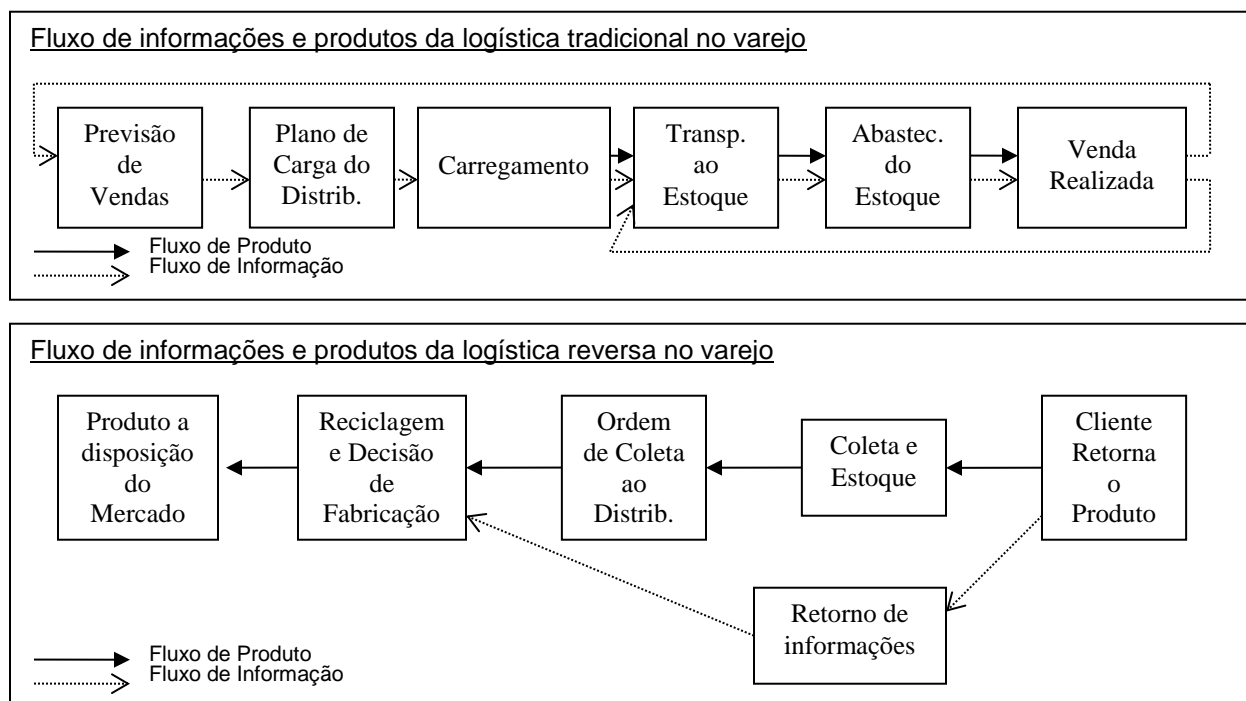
Fluxo de informações e produtos da logística tradicional no varejo

Previsão de Vendas

Plano de Carga do Distrib.

Carregamento

Transp. ao Estoque

Abastec. do Estoque

Venda Realizada

Fluxo de Produto
Fluxo de Informação

Fluxo de informações e produtos da logística reversa no varejo

Produto a disposição do Mercado

Reciclagem e Decisão de Fabricação

Ordem de Coleta ao Distrib.

Coleta e Estoque

Cliente Retorna o Produto

Retorno de informações

Fluxo de Produto
Fluxo de Informação